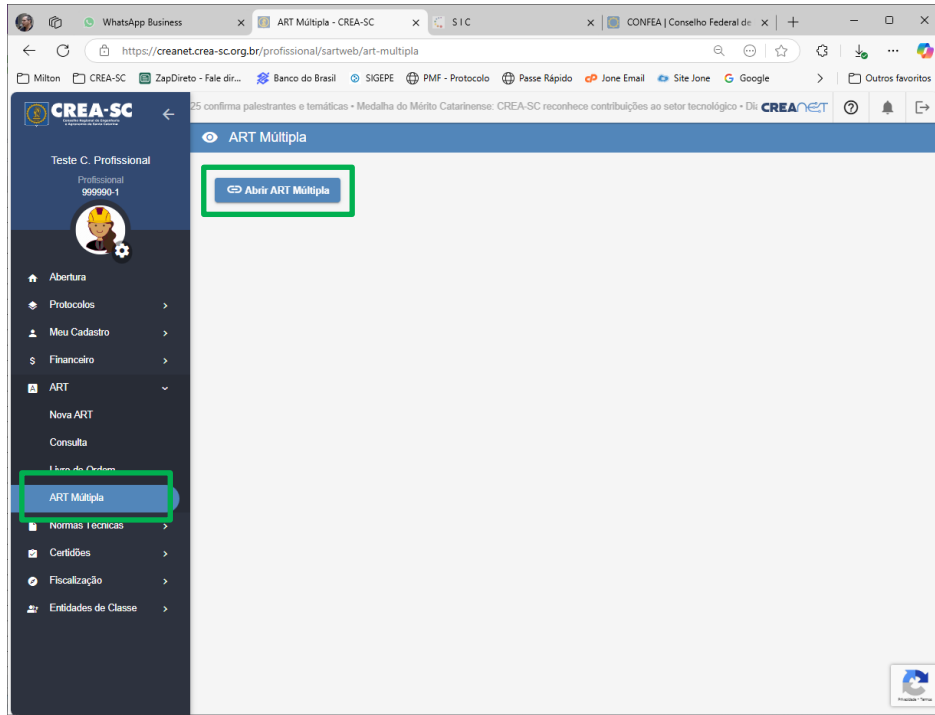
WhatsApp Business ×
ART Múltipla - CREA-SC ×
S I C ×
CONFEA | Conselho Federal de ×
+

https://creanet.crea-sc.org.br/profissional/sartweb/art-multipla

Milton
CREA-SC
ZapDireto - Fale dir...
Banco do Brasil
SIGEPE
PMF - Protocolo
Passe Rápido
Jone Email
Site Jone
Google
Outros favoritos

CREA-SC
Conselho Regional de Engenharia e Agronomia de Santa Catarina

25 confirma palestrantes e temáticas • Medalha do Mérito Catarinense: CREA-SC reconhece contribuições ao setor tecnológico • Di
CREAnet

ART Múltipla

Abrir ART Múltipla

Teste C. Profissional
Profissional
999990-1

Abertura
Protocolos
Meu Cadastro
Financeiro
ART
Nova ART
Consulta
Livro de Ordem
ART Múltipla
Normas Técnicas
Certidões
Fiscalização
Entidades de Classe

Privacidade - Termos